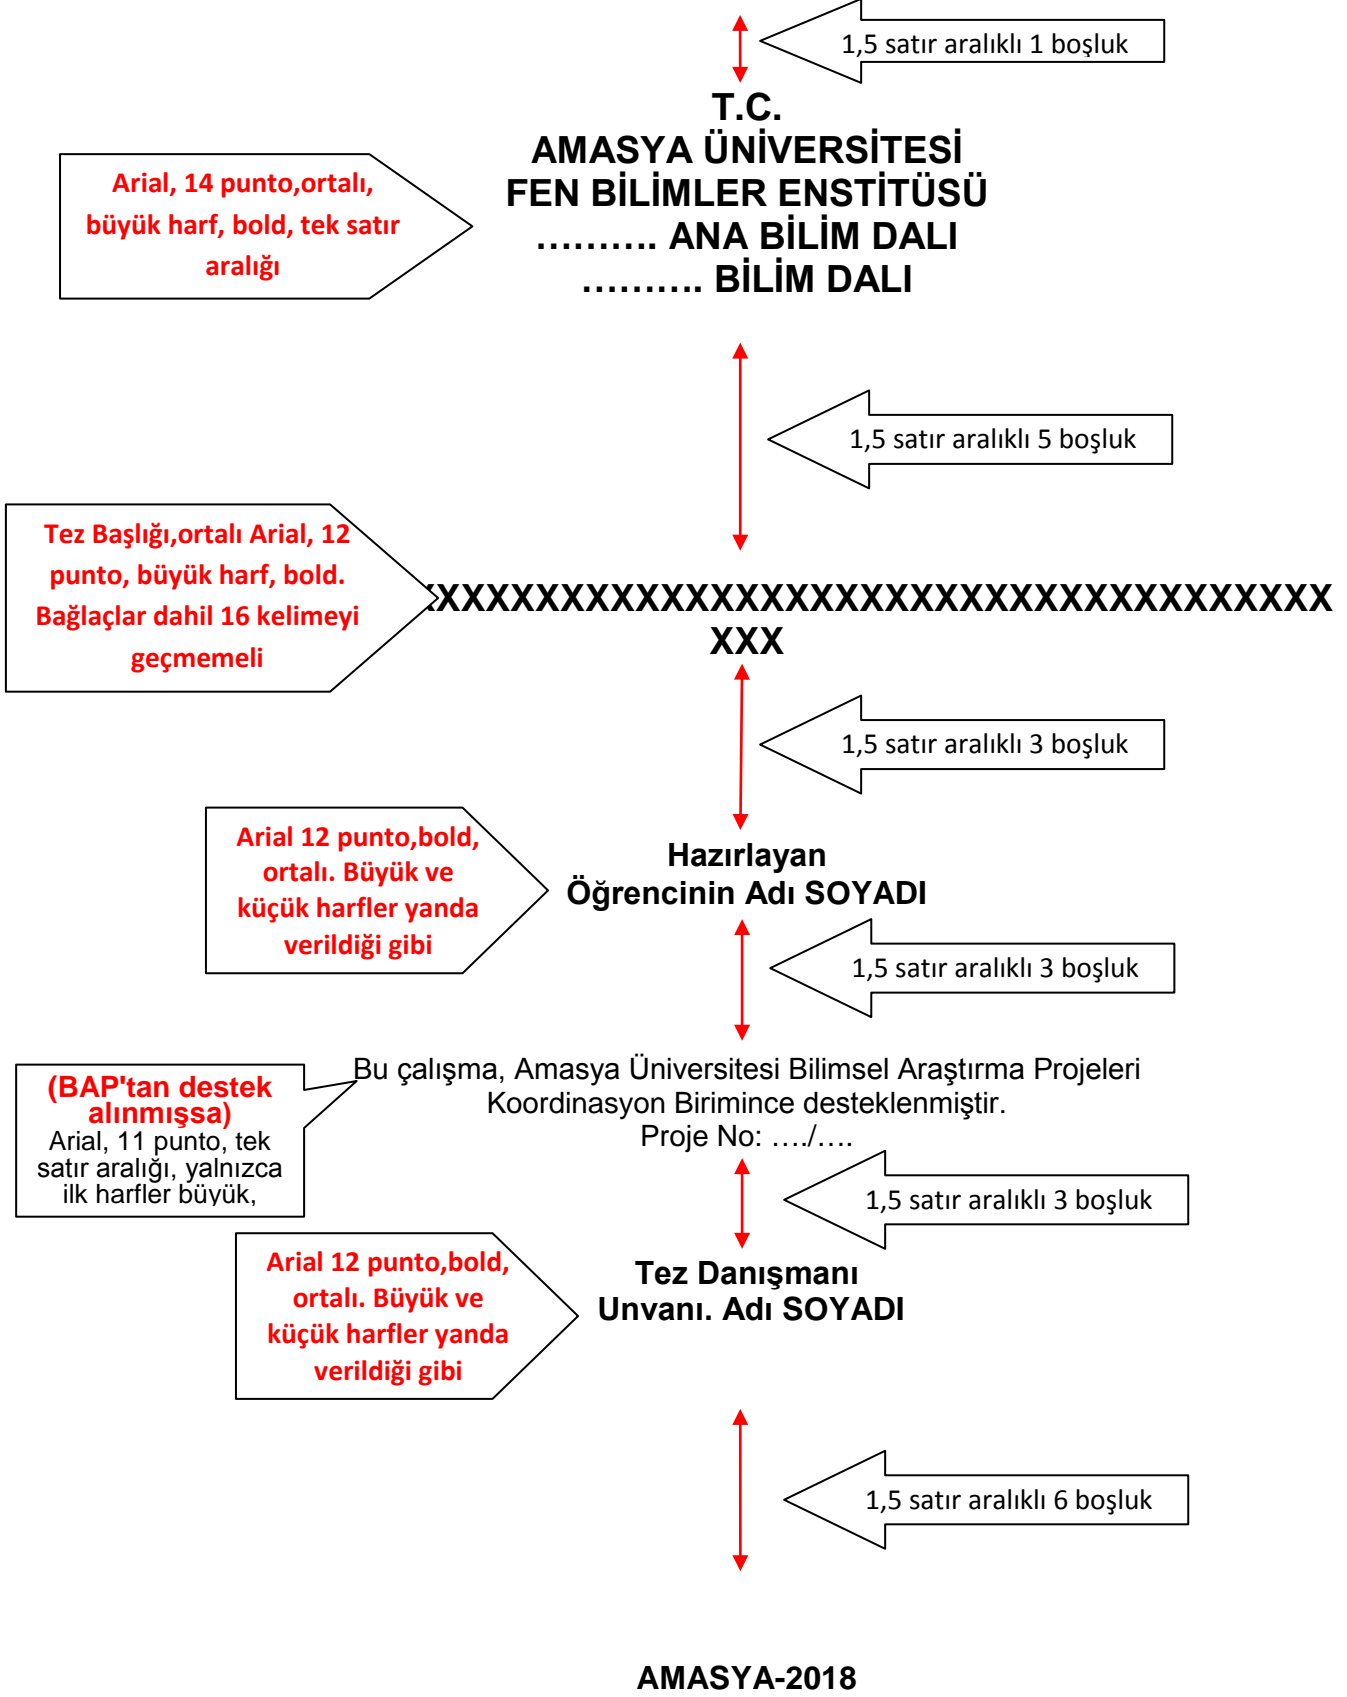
1,5 satır aralıklı 1 boşluk

T.C.
AMASYA ÜNİVERSİTESİ
FEN BİLİMLER ENSTİTÜSÜ
………. ANA BİLİM DALI
………. BİLİM DALI

Arial, 14 punto,ortalı, büyük harf, bold, tek satır aralığı

1,5 satır aralıklı 5 boşluk

Tez Başlığı,ortalı Arial, 12 punto, büyük harf, bold. Bağlaçlar dahil 16 kelimeyi geçmemeli

XXXXXXXXXXXXXXXXXXXXXXXXXXXXXXXXXXXXXXX
XXX

1,5 satır aralıklı 3 boşluk

Arial 12 punto,bold, ortalı. Büyük ve küçük harfler yanda verildiği gibi

Hazırlayan
Öğrencinin Adı SOYADI

1,5 satır aralıklı 3 boşluk

(BAP'tan destek alınmışsa)
Arial, 11 punto, tek satır aralığı, yalnızca ilk harfler büyük,

Bu çalışma, Amasya Üniversitesi Bilimsel Araştırma Projeleri Koordinasyon Birimince desteklenmiştir.
Proje No: …./….

1,5 satır aralıklı 3 boşluk

Arial 12 punto,bold, ortalı. Büyük ve küçük harfler yanda verildiği gibi

Tez Danışmanı
Unvanı. Adı SOYADI

1,5 satır aralıklı 6 boşluk

AMASYA-2018